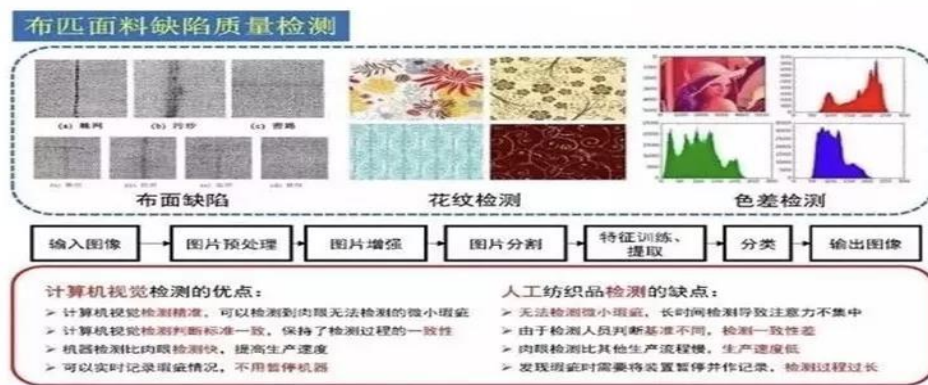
布匹面料缺陷质量检测

(a) 断经 (b) 污渍 (c) 断纬

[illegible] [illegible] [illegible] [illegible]

布面缺陷

花纹检测

色差检测

输入图像 → 图片预处理 → 图片增强 → 图片分割 → 特征训练、提取 → 分类 → 输出图像

计算机视觉检测的优点：
➢ 计算机视觉检测精准，可以检测到肉眼无法检测的微小瑕疵
➢ 计算机视觉检测判断标准一致，保持了检测过程的一致性
➢ 机器检测比肉眼检测快，提高生产速度
➢ 可以实时记录瑕疵情况，不用暂停机器

人工纺织品检测的缺点：
➢ 无法检测微小瑕疵，长时间检测导致注意力不集中
➢ 由于检测人员判断基准不同，检测一致性差
➢ 肉眼检测比其他生产流程慢，生产速度低
➢ 发现瑕疵时需要将装置暂停并作记录，检测过程过长